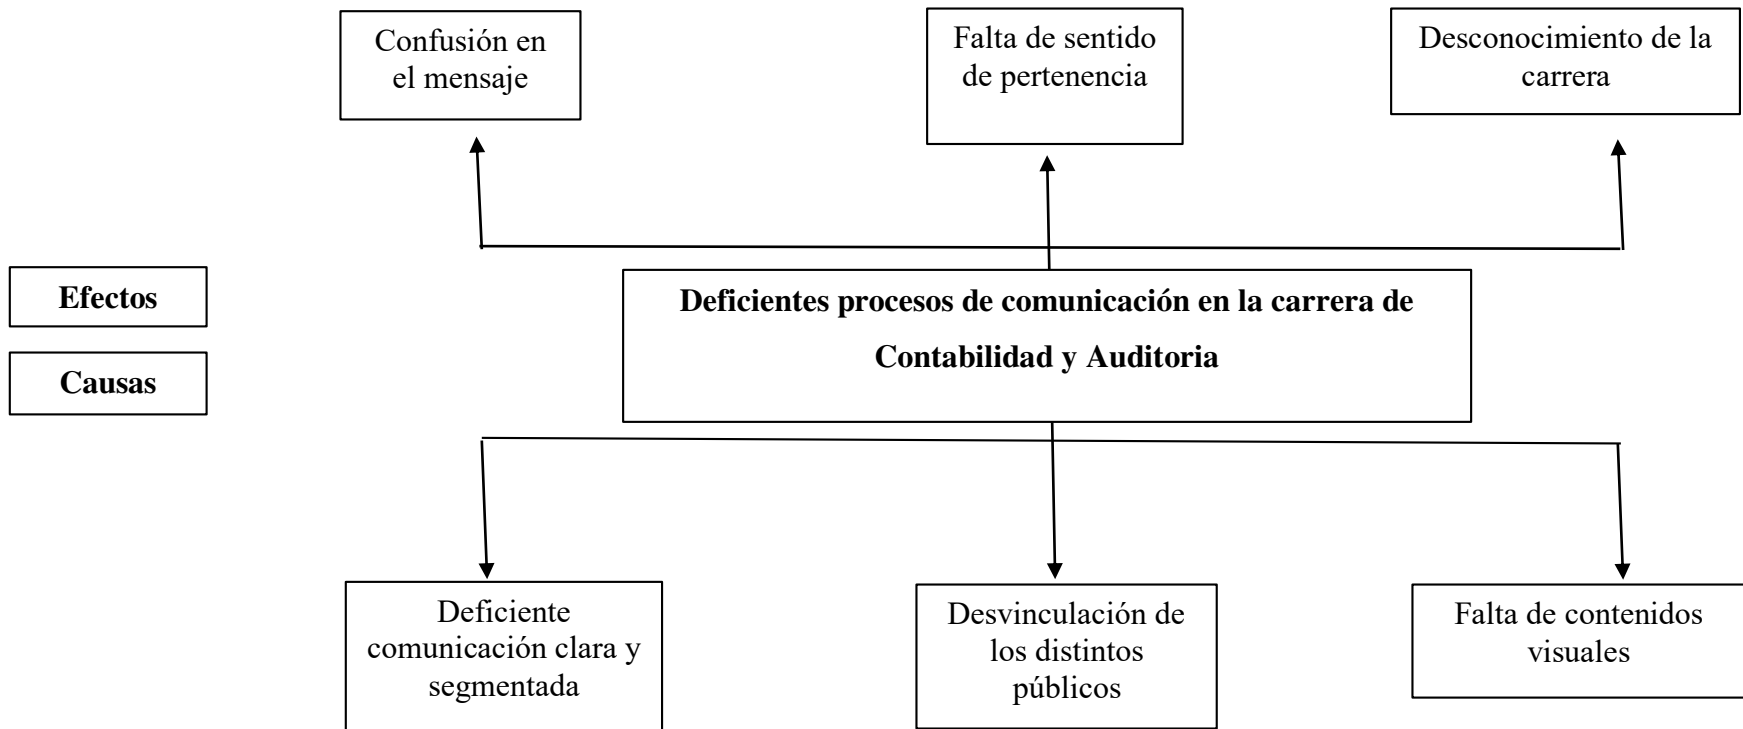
Confusión en el mensaje

Falta de sentido de pertenencia

Desconocimiento de la carrera

Efectos

Causas

Deficientes procesos de comunicación en la carrera de Contabilidad y Auditoria

Deficiente comunicación clara y segmentada

Desvinculación de los distintos públicos

Falta de contenidos visuales